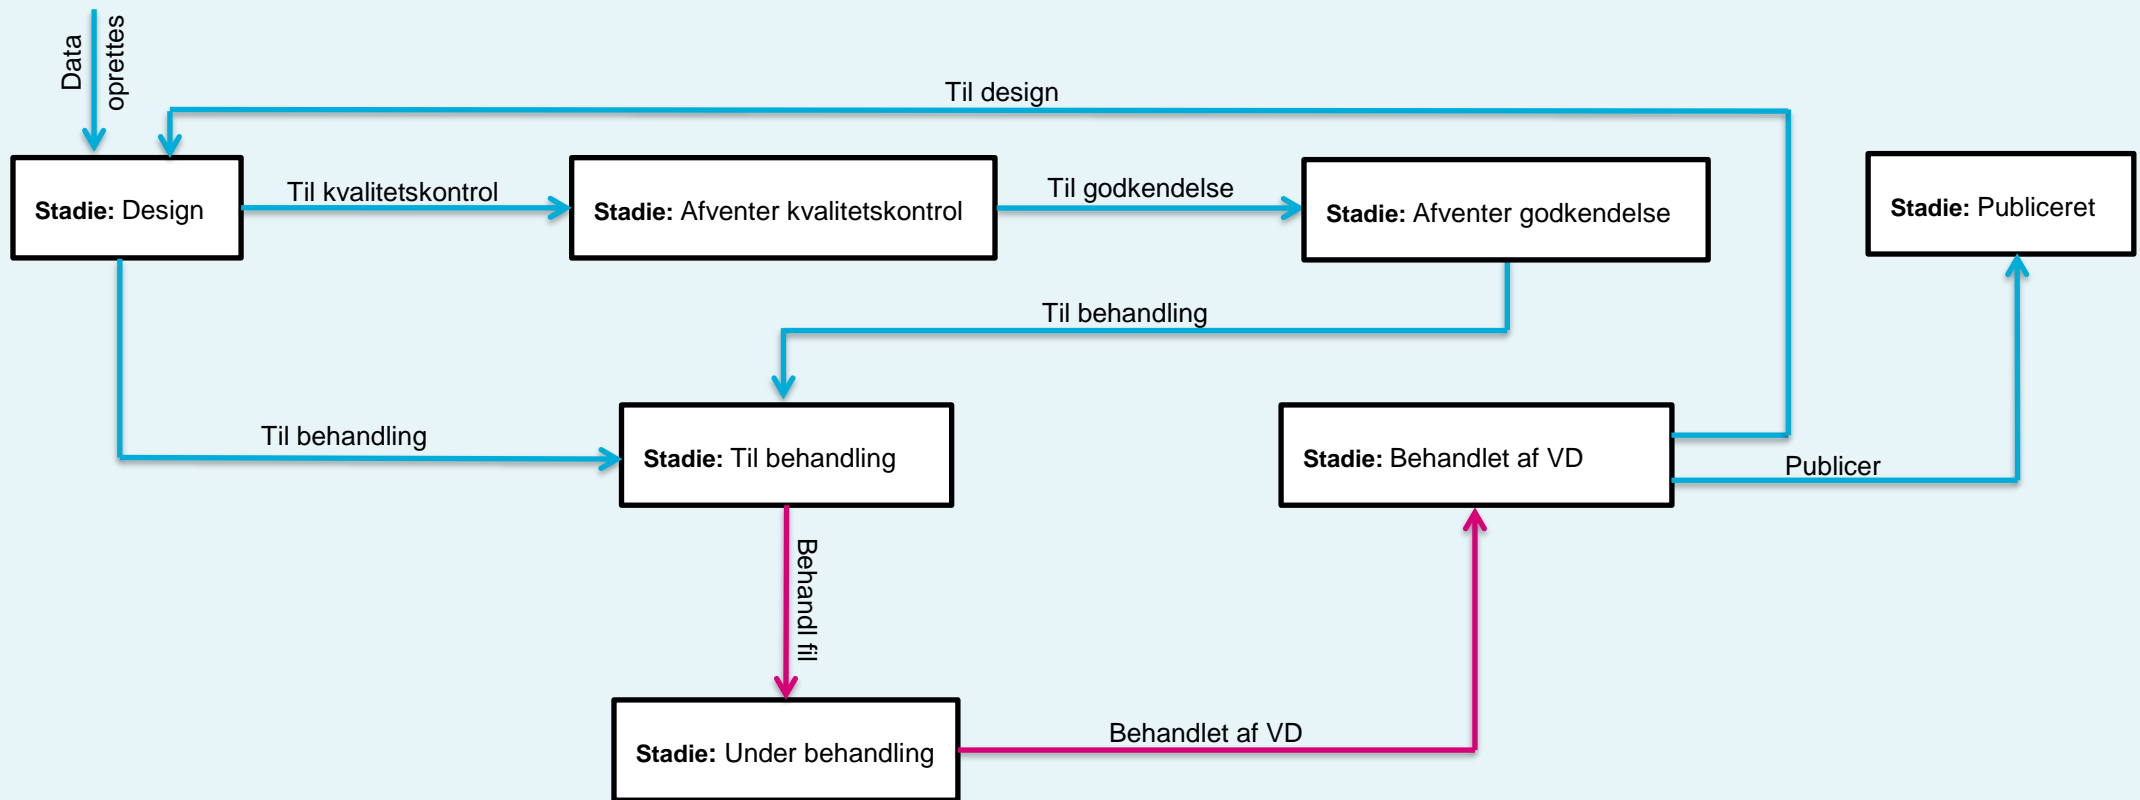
Data oprettes

Til design

Stadie: Design

Til kvalitetskontrol

Stadie: Afventer kvalitetskontrol

Til godkendelse

Stadie: Afventer godkendelse

Stadie: Publiceret

Til behandling

Til behandling

Stadie: Til behandling

Stadie: Behandlet af VD

Publicer

Behandl fil

Stadie: Under behandling

Behandlet af VD